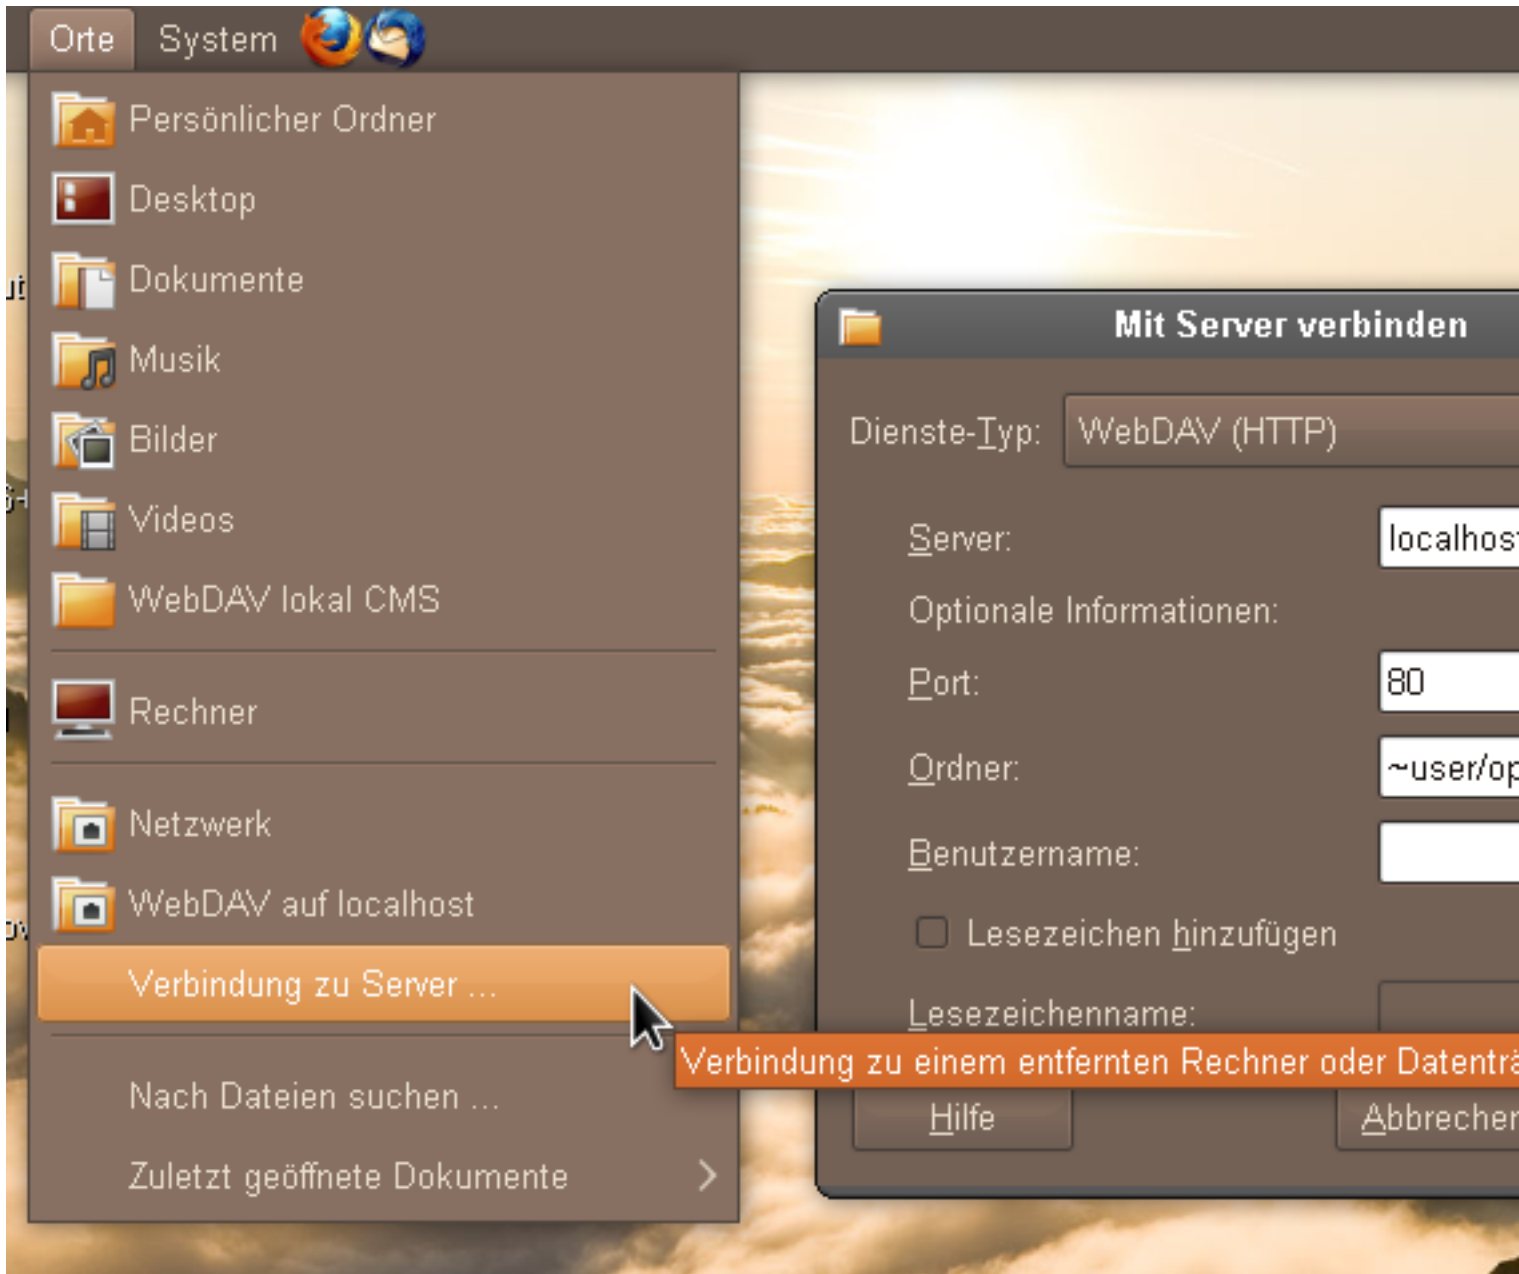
Orte System

Persönlicher Ordner
Desktop
Dokumente
Musik
Bilder
Videos
WebDAV lokal CMS
Rechner
Netzwerk
WebDAV auf localhost
Verbindung zu Server ...
Nach Dateien suchen ...
Zuletzt geöffnete Dokumente

Mit Server verbinden

Dienste-Typ: WebDAV (HTTP)
Server: localhos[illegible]
Optionale Informationen:
Port: 80
Ordner: ~user/op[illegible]
Benutzername:
Lesezeichen hinzufügen
Lesezeichenname:

Verbindung zu einem entfernten Rechner oder Datenträ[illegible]

Hilfe
Abbrechen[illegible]